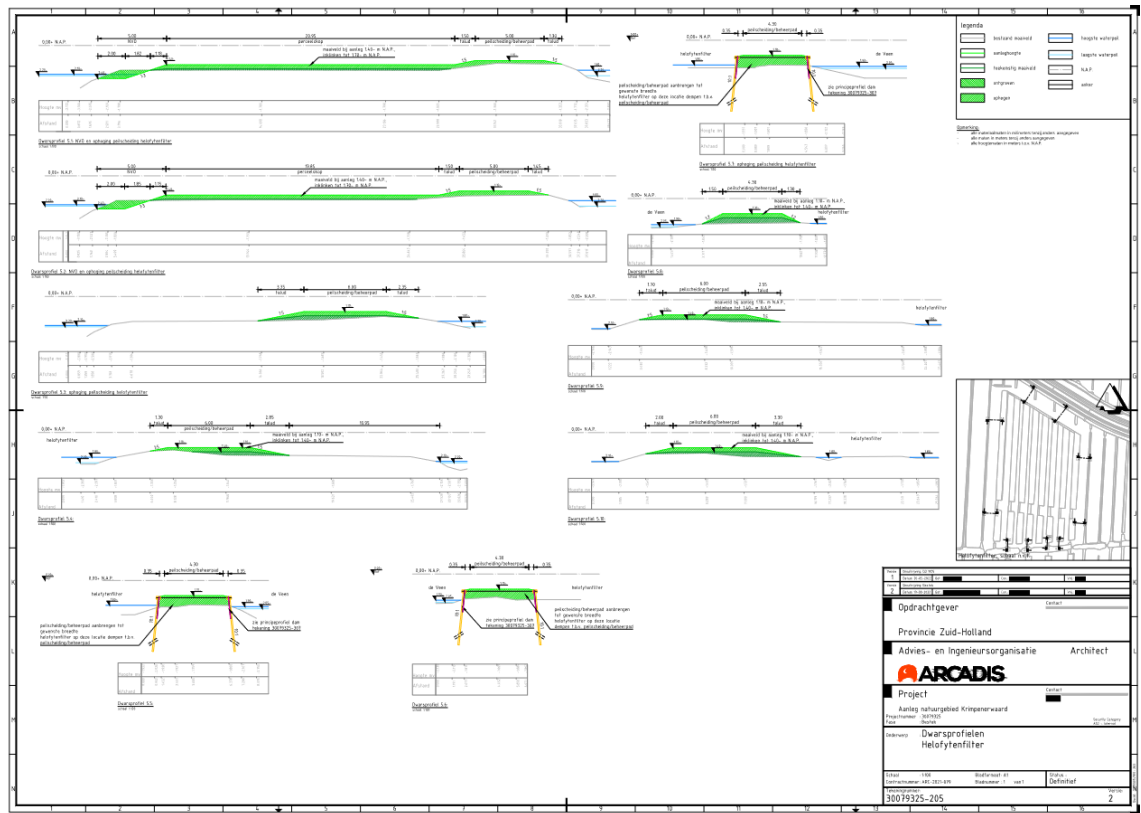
legenda

bestaand maaiveld

aanlegshoogte

toekomstig maaiveld

ontgraven

ophogen

hoogste waterpeil

laagste waterpeil

N.A.P.

anker

Dwarsprofiel 5.1: NVO en ophoging peilscheiding helofytenfilter

Dwarsprofiel 5.2: NVO en ophoging peilscheiding helofytenfilter

Dwarsprofiel 5.3: ophoging peilscheiding helofytenfilter

Dwarsprofiel 5.4

Dwarsprofiel 5.5

Dwarsprofiel 5.6

Dwarsprofiel 5.7: ophoging peilscheiding helofytenfilter

Dwarsprofiel 5.8

Dwarsprofiel 5.9

Dwarsprofiel 5.10

helofytenfilter

de Veen

peilscheiding/beheerpad

perceelsloop

talud

Hoogte nu

Afstand

0,00+ N.A.P.

maaiveld bij aanleg 1.40- m N.A.P.

peilscheiding/beheerpad aanbrengen tot gewenste breedte helofytenfilter op deze locatie dempen t.b.v. peilscheiding/beheerpad

zie principeprofiel dam tekening 30079325-201

Opdrachtgever

Provincie Zuid-Holland

Advies- en Ingenieursorganisatie

Architect

ARCADIS

Project

Aanleg natuurgebied Krimpenerwaard

Onderwerp

Dwarsprofielen Helofytenfilter

Schaal 1:100

Status Definitief

Tekeningnummer 30079325-205

Versie 2